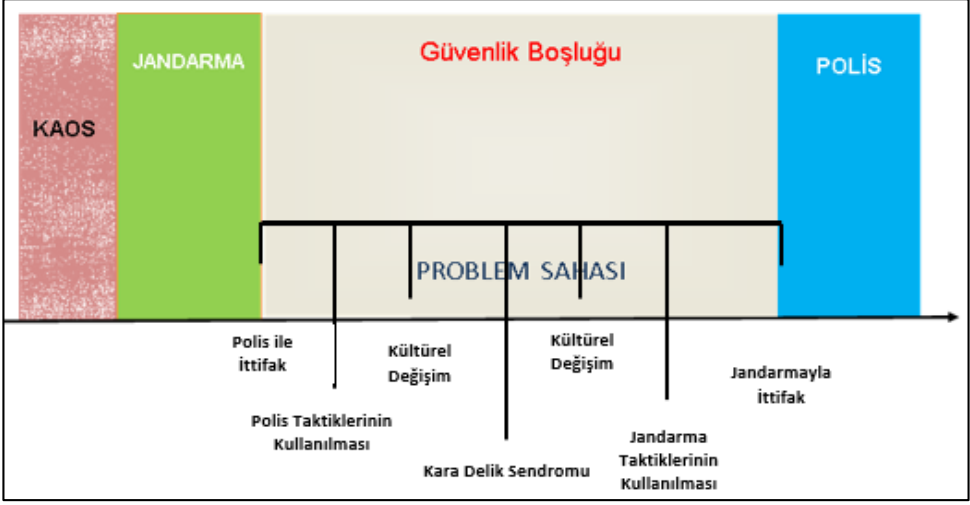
KAOS

JANDARMA

Güvenlik Boşluğu

POLİS

PROBLEM SAHASI

Polis ile İttifak

Polis Taktiklerinin Kullanılması

Kültürel Değişim

Kara Delik Sendromu

Kültürel Değişim

Jandarma Taktiklerinin Kullanılması

Jandarmayla İttifak